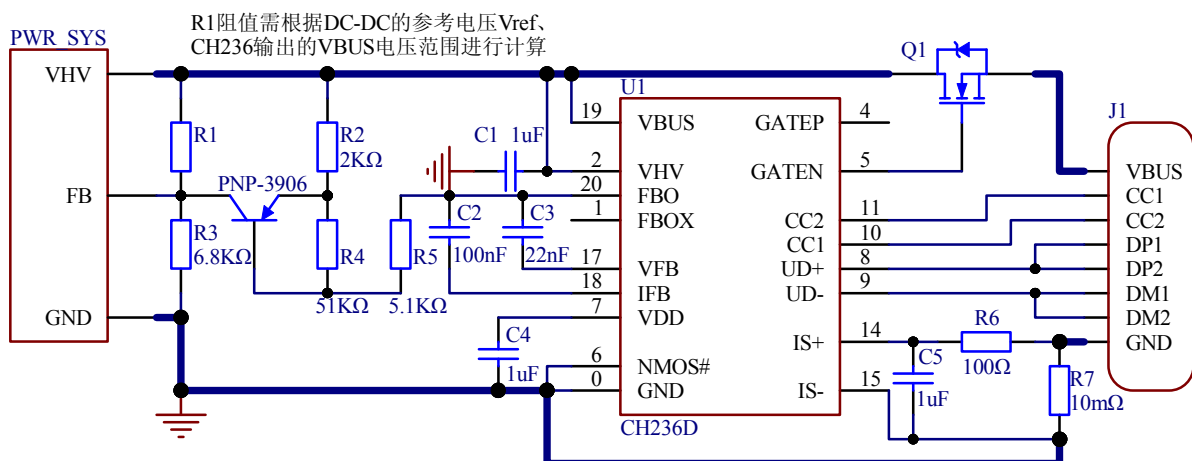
R1阻值需根据DC-DC的参考电压Vref、CH236输出的VBUS电压范围进行计算

PWR_SYS
VHV
FB
GND

R1
R2
2KΩ
R3
6.8KΩ
PNP-3906
R4
51KΩ
R5
5.1KΩ
C1 1uF
C2
100nF
C3
22nF
C4
1uF

U1
19 VBUS
2 VHV
20 FBO
1 FBOX
17 VFB
18 IFB
7 VDD
6 NMOS#
0 GND
4 GATEP
5 GATEN
11 CC2
10 CC1
8 UD+
9 UD-
14 IS+
15 IS-
CH236D

Q1
C5
1uF
R6
100Ω
R7
10mΩ

J1
VBUS
CC1
CC2
DP1
DP2
DM1
DM2
GND